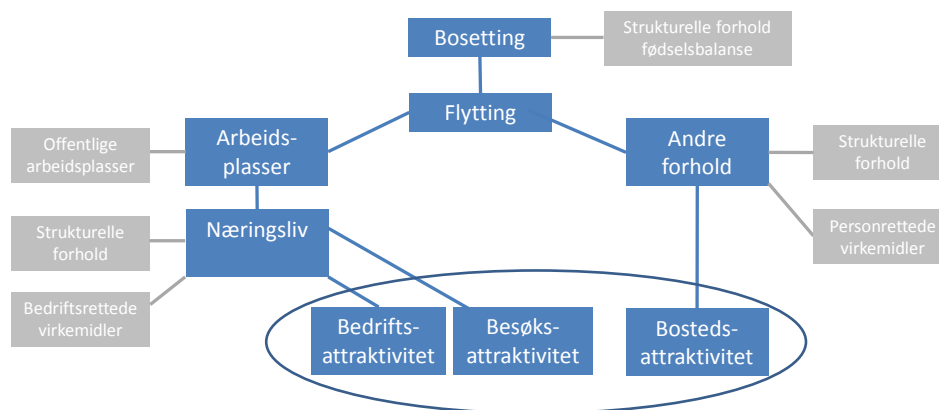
Bosetting

Strukturelle forhold fødselsbalanse

Flytting

Offentlige arbeidsplasser

Arbeidsplasser

Andre forhold

Strukturelle forhold

Strukturelle forhold

Næringsliv

Personrettede virkemidler

Bedriftsrettede virkemidler

Bedriftsattraktivitet

Besøksattraktivitet

Bostedsattraktivitet